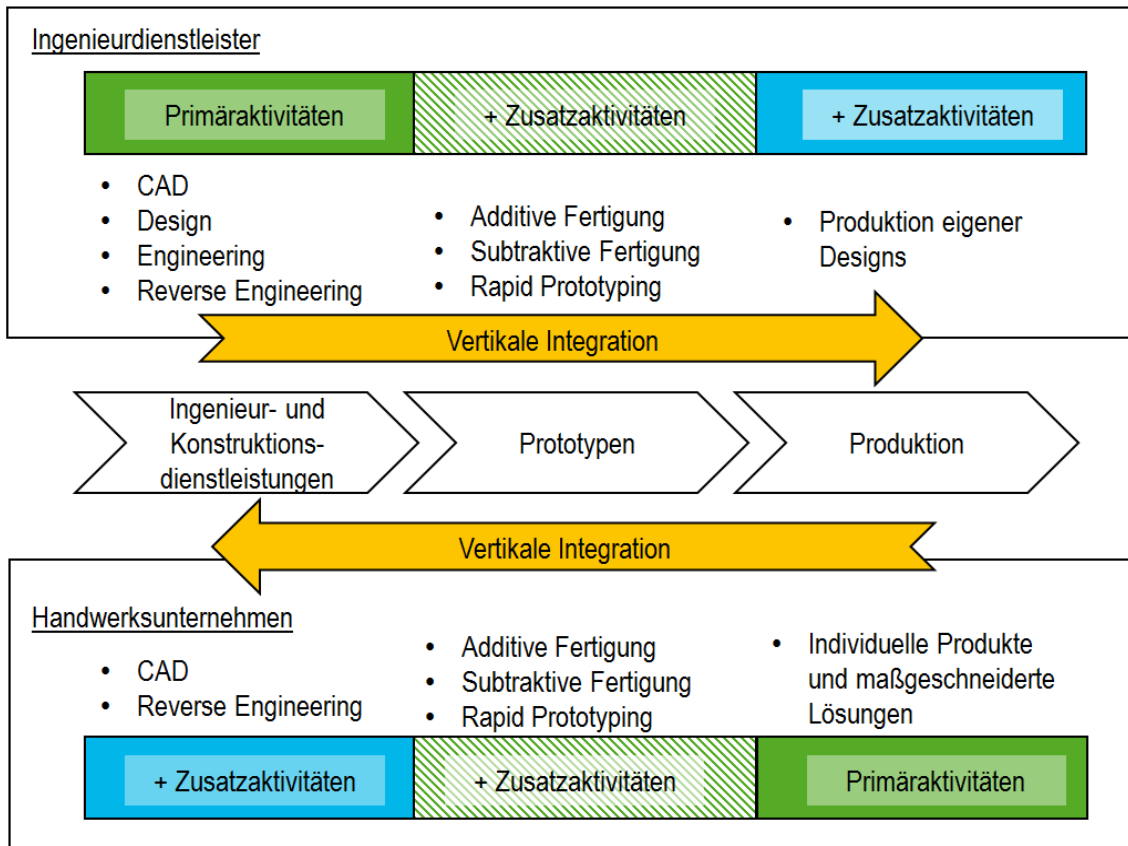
Ingenieurdienstleister

Primäraktivitäten | + Zusatzaktivitäten | + Zusatzaktivitäten

- CAD
- Design
- Engineering
- Reverse Engineering

- Additive Fertigung
- Subtraktive Fertigung
- Rapid Prototyping

- Produktion eigener Designs

Vertikale Integration

Ingenieur- und Konstruktionsdienstleistungen | Prototypen | Produktion

Vertikale Integration

Handwerksunternehmen

- CAD
- Reverse Engineering

- Additive Fertigung
- Subtraktive Fertigung
- Rapid Prototyping

- Individuelle Produkte und maßgeschneiderte Lösungen

+ Zusatzaktivitäten | + Zusatzaktivitäten | Primäraktivitäten